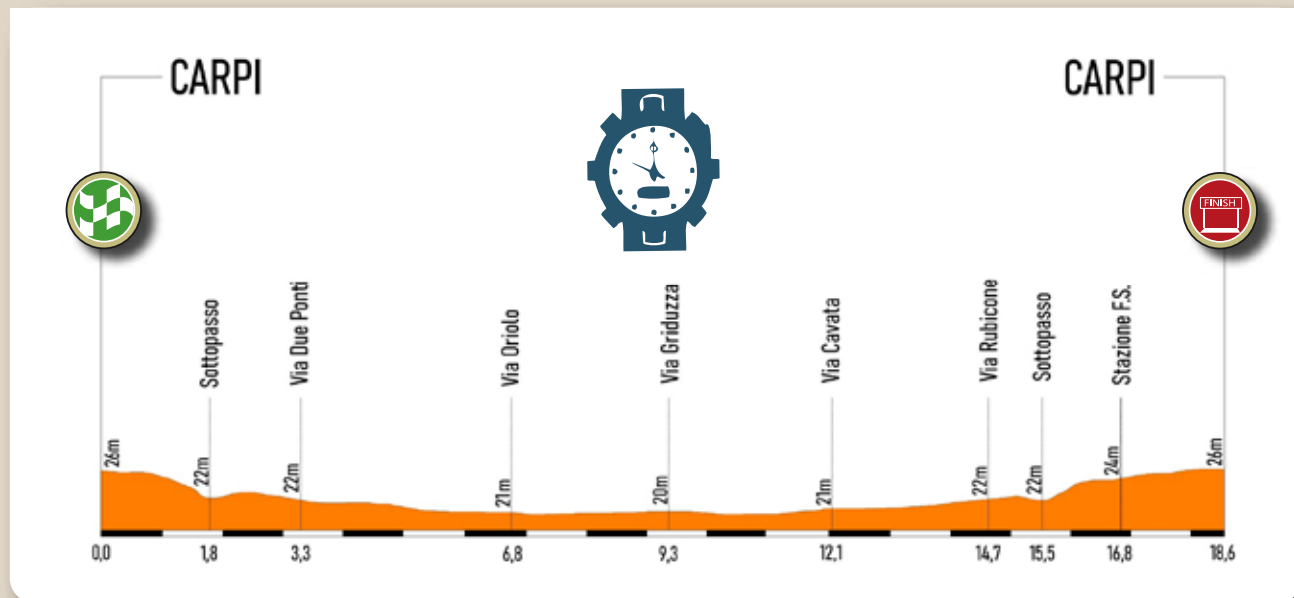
CARPI

CARPI

FINISH

Sottopasso
Via Due Ponti
Via Oriolo
Via Griduzza
Via Cavata
Via Rubicone
Sottopasso
Stazione F.S.

26m
22m
22m
21m
20m
21m
22m
22m
24m
26m

0,0
1,8
3,3
6,8
9,3
12,1
14,7
15,5
16,8
18,6